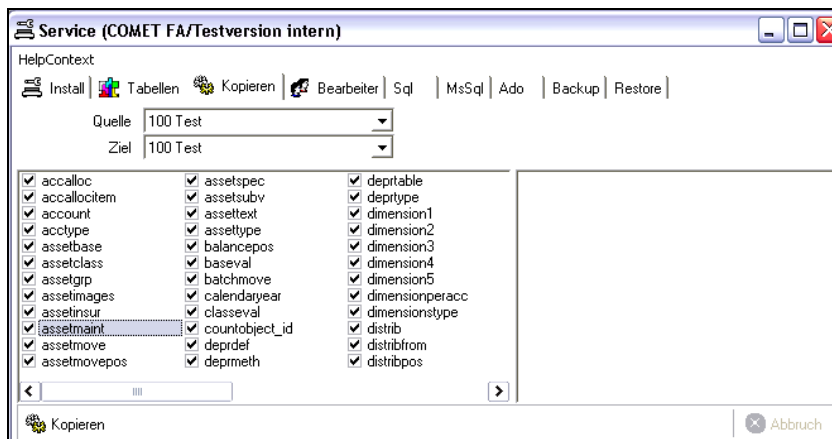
Service (COMET FA/Testversion intern)

HelpContext

Install | Tabellen | Kopieren | Bearbeiter | Sql | MsSql | Ado | Backup | Restore

Quelle 100 Test

Ziel 100 Test

☑ accalloc
☑ accallocitem
☑ account
☑ acctype
☑ assetbase
☑ assetclass
☑ assetgrp
☑ assetimages
☑ assetinsur
☑ assetmaint
☑ assetmove
☑ assetmovepos

☑ assetspec
☑ assetsubv
☑ assettext
☑ assettype
☑ balancepos
☑ baseval
☑ batchmove
☑ calendaryear
☑ classeval
☑ countobject_id
☑ deprdef
☑ deprmeth

☑ deprtable
☑ deprtype
☑ dimension1
☑ dimension2
☑ dimension3
☑ dimension4
☑ dimension5
☑ dimensionperacc
☑ dimensionstype
☑ distrib
☑ distribfrom
☑ distribpos

Kopieren

Abbruch